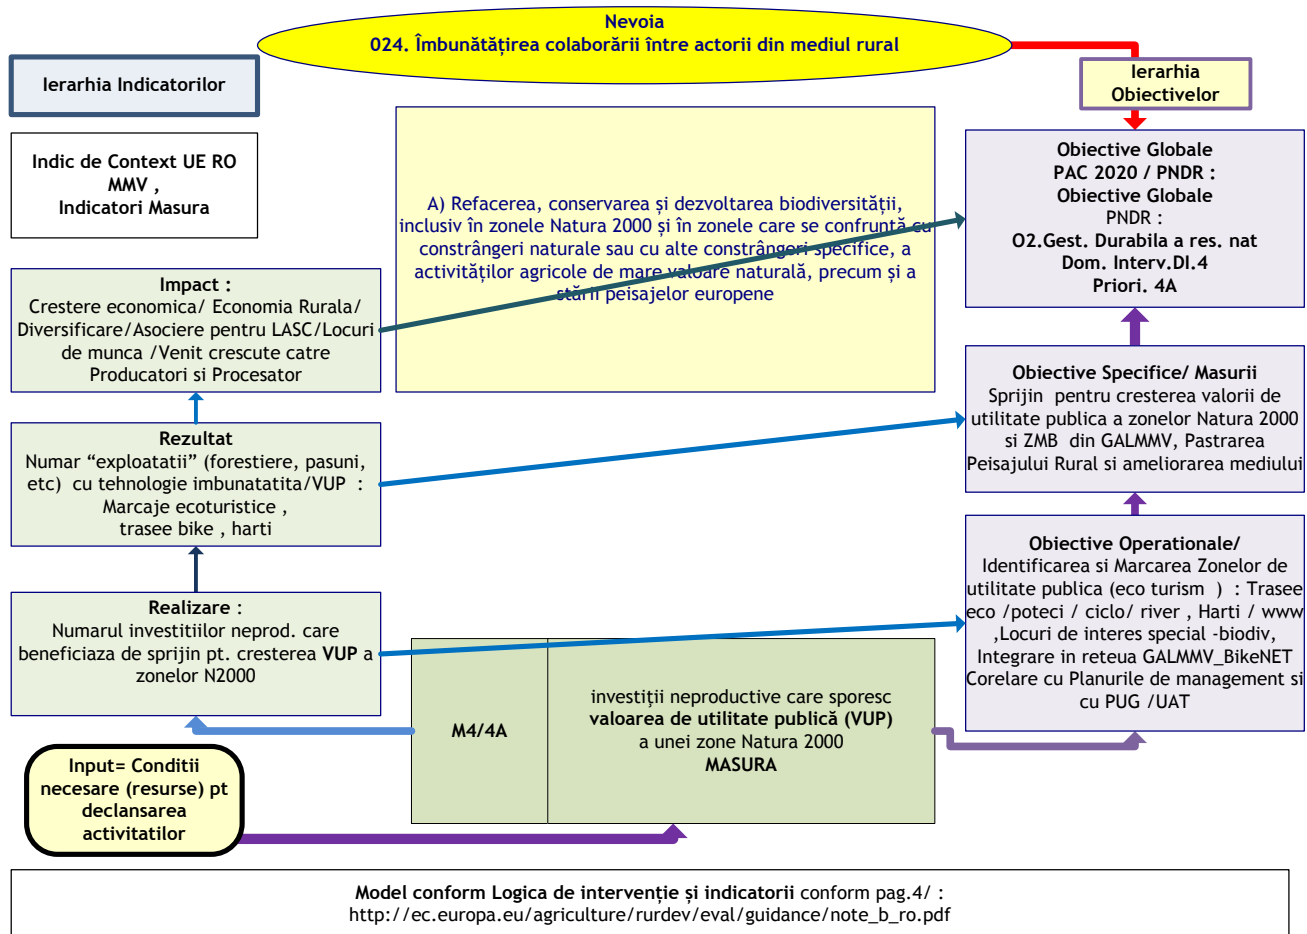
**Nevoia**
**024. Îmbunătățirea colaborării între actorii din mediul rural**

**Ierarhia Indicatorilor**

**Ierarhia Obiectivelor**

**Indic de Context UE RO MMV , Indicatori Masura**

A) Refacerea, conservarea și dezvoltarea biodiversității, inclusiv în zonele Natura 2000 și în zonele care se confruntă cu constrângeri naturale sau cu alte constrângeri specifice, a activităților agricole de mare valoare naturală, precum și a stării peisajelor europene

**Obiective Globale PAC 2020 / PNDR : Obiective Globale** PNDR : **O2.Gest. Durabila a res. nat Dom. Interv.DI.4 Priori. 4A**

**Impact :** Crestere economica/ Economia Rurala/ Diversificare/Asociere pentru LASC/Locuri de munca /Venit crescute catre Producatori si Procesator

**Obiective Specifice/ Masurii** Sprijin pentru cresterea valorii de utilitate publica a zonelor Natura 2000 si ZMB din GALMMV, Pastrarea Peisajului Rural si ameliorarea mediului

**Rezultat** Numar “exploatatii” (forestiere, pasuni, etc) cu tehnologie imbunatatita/VUP : Marcaje ecoturistice , trasee bike , harti

**Obiective Operationale/** Identificarea si Marcarea Zonelor de utilitate publica (eco turism ) : Trasee eco /poteci / ciclo/ river , Harti / www ,Locuri de interes special -biodiv, Integrare in reteua GALMMV_BikeNET Corelare cu Planurile de management si cu PUG /UAT

**Realizare :** Numarul investitiilor neprod. care beneficiaza de sprijin pt. cresterea **VUP** a zonelor N2000

**M4/4A**

investiții neproductive care sporesc **valoarea de utilitate publică (VUP)** a unei zone Natura 2000 **MASURA**

**Input= Conditii necesare (resurse) pt declansarea activitatilor**

**Model conform Logica de intervenție și indicatorii** conform pag.4/ : http://ec.europa.eu/agriculture/rurdev/eval/guidance/note_b_ro.pdf